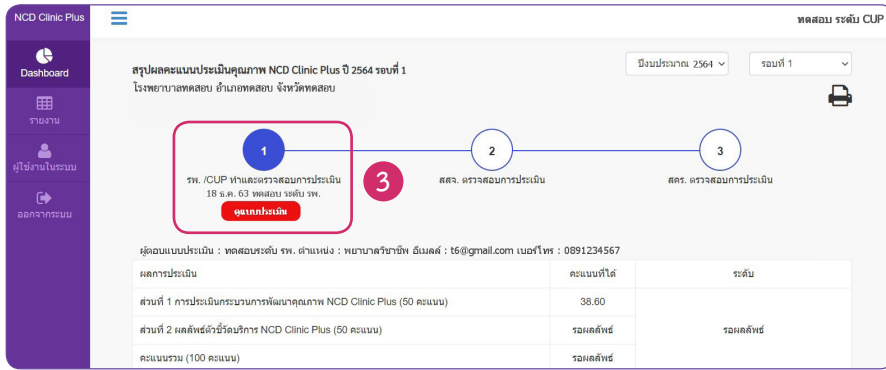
NCD Clinic Plus

ทดสอบ ระดับ CUP

Dashboard

รายงาน

ผู้ใช้งานในระบบ

ออกจากระบบ

สรุปผลคะแนนประเมินคุณภาพ NCD Clinic Plus ปี 2564 รอบที่ 1
โรงพยาบาลทดสอบ อำเภอทดสอบ จังหวัดทดสอบ

ปีงบประมาณ 2564

รอบที่ 1

1
รพ. /CUP ทำและตรวจสอบการประเมิน
18 ธ.ค. 63 ทดสอบ ระดับ รพ.
ดูแบบประเมิน

3

2
สสจ. ตรวจสอบการประเมิน

3
สคร. ตรวจสอบการประเมิน

ผู้ตอบแบบประเมิน : ทดสอบระดับ รพ. ตำแหน่ง : พยาบาลวิชาชีพ อีเมลล์ : t6@gmail.com เบอร์โทร : 0891234567

| ผลการประเมิน | คะแนนที่ได้ | ระดับ |
|---|---|---|
| ส่วนที่ 1 การประเมินกระบวนการพัฒนาคุณภาพ NCD Clinic Plus (50 คะแนน) | 38.60 | รอผลลัพธ์ |
| ส่วนที่ 2 ผลลัพธ์ตัวชี้วัดบริการ NCD Clinic Plus (50 คะแนน) | รอผลลัพธ์ | |
| คะแนนรวม (100 คะแนน) | รอผลลัพธ์ | |